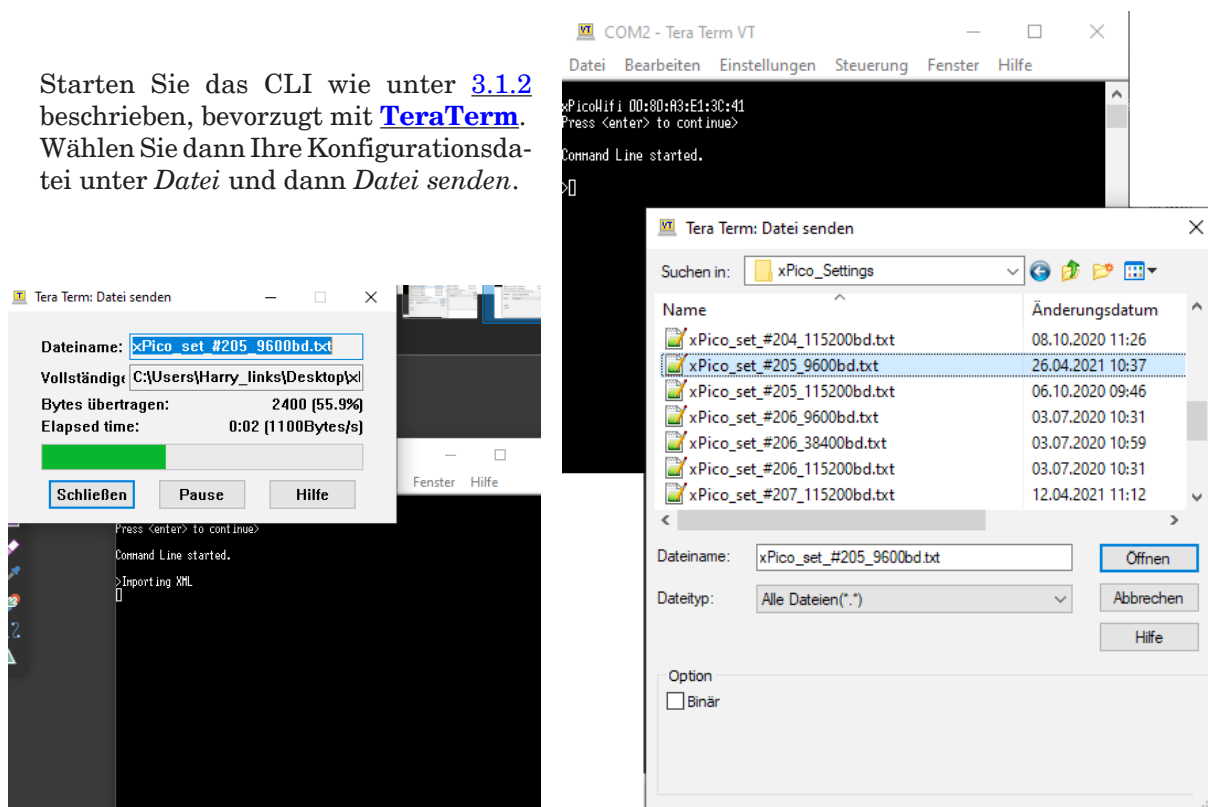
Starten Sie das CLI wie unter 3.1.2 beschrieben, bevorzugt mit **TeraTerm**. Wählen Sie dann Ihre Konfigurationsdatei unter *Datei* und dann *Datei senden*.

COM2 - Tera Term VT

Datei Bearbeiten Einstellungen Steuerung Fenster Hilfe

xPicoWifi 00:80:A3:E1:3C:41
Press <enter> to continue>

Command Line started.

>

Tera Term: Datei senden

Suchen in: xPico_Settings

| Name | Änderungsdatum |
|---|---|
| xPico_set_#204_115200bd.txt | 08.10.2020 11:26 |
| xPico_set_#205_9600bd.txt | 26.04.2021 10:37 |
| xPico_set_#205_115200bd.txt | 06.10.2020 09:46 |
| xPico_set_#206_9600bd.txt | 03.07.2020 10:31 |
| xPico_set_#206_38400bd.txt | 03.07.2020 10:59 |
| xPico_set_#206_115200bd.txt | 03.07.2020 10:31 |
| xPico_set_#207_115200bd.txt | 12.04.2021 11:12 |

Dateiname: xPico_set_#205_9600bd.txt
Öffnen
Dateityp: Alle Dateien(*.*)
Abbrechen
Hilfe

Option
Binär

Tera Term: Datei senden

Dateiname: xPico_set_#205_9600bd.txt
Vollständige C:\Users\Harry_links\Desktop\x
Bytes übertragen: 2400 (55.9%)
Elapsed time: 0:02 (1100Bytes/s)

Schließen Pause Hilfe

Fenster Hilfe

Press <enter> to continue>

Command Line started.

>Importing XML